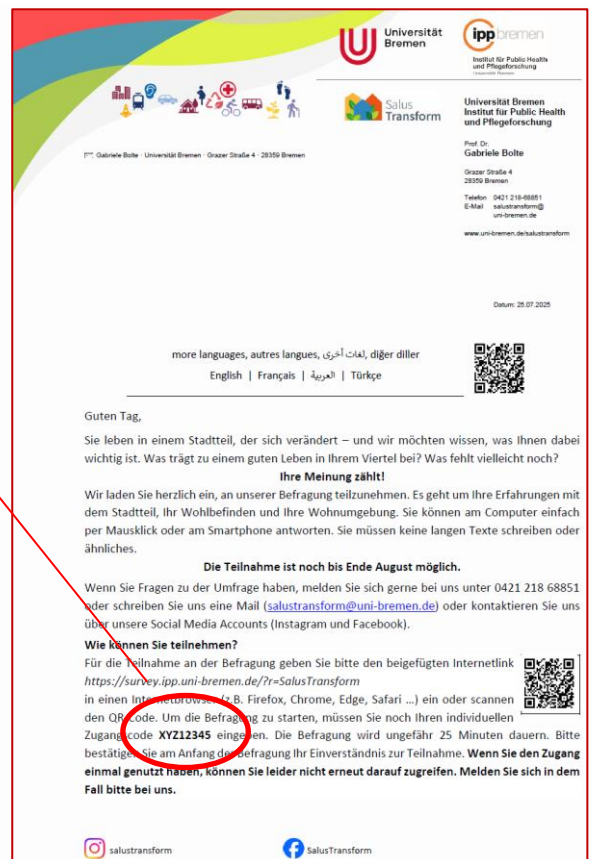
Universität Bremen

ipp bremen
Institut für Public Health und Pflegeforschung
Universität Bremen

Salus Transform

Gabriele Bolte · Universität Bremen · Grazer Straße 4 · 28359 Bremen

Universität Bremen
Institut für Public Health und Pflegeforschung

Prof. Dr.
Gabriele Bolte

Grazer Straße 4
28359 Bremen

Telefon 0421 218-68851
E-Mail salustransform@uni-bremen.de

www.uni-bremen.de/salustransform

Datum: 25.07.2025

more languages, autres langues, لغات أخرى, diğer diller
English | Français | العربية | Türkçe

Guten Tag,

Sie leben in einem Stadtteil, der sich verändert – und wir möchten wissen, was Ihnen dabei wichtig ist. Was trägt zu einem guten Leben in Ihrem Viertel bei? Was fehlt vielleicht noch?

Ihre Meinung zählt!

Wir laden Sie herzlich ein, an unserer Befragung teilzunehmen. Es geht um Ihre Erfahrungen mit dem Stadtteil, Ihr Wohlbefinden und Ihre Wohnumgebung. Sie können am Computer einfach per Mausklick oder am Smartphone antworten. Sie müssen keine langen Texte schreiben oder ähnliches.

Die Teilnahme ist noch bis Ende August möglich.

Wenn Sie Fragen zu der Umfrage haben, melden Sie sich gerne bei uns unter 0421 218 68851 oder schreiben Sie uns eine Mail (salustransform@uni-bremen.de) oder kontaktieren Sie uns über unsere Social Media Accounts (Instagram und Facebook).

Wie können Sie teilnehmen?

Für die Teilnahme an der Befragung geben Sie bitte den beigefügten Internetlink https://survey.ipp.uni-bremen.de/?r=SalusTransform in einen Internetbrowser (z.B. Firefox, Chrome, Edge, Safari ...) ein oder scannen den QR-Code. Um die Befragung zu starten, müssen Sie noch Ihren individuellen Zugangscode XYZ12345 eingeben. Die Befragung wird ungefähr 25 Minuten dauern. Bitte bestätigen Sie am Anfang der Befragung Ihr Einverständnis zur Teilnahme. Wenn Sie den Zugang einmal genutzt haben, können Sie leider nicht erneut darauf zugreifen. Melden Sie sich in dem Fall bitte bei uns.

salustransform

SalusTransform